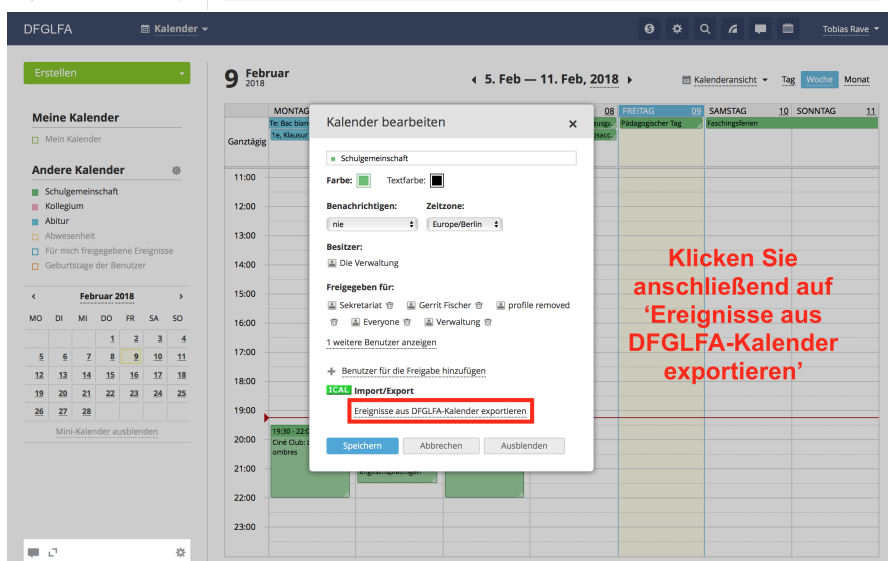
DFGLFA Kalender Tobias Rave

Erstellen

Meine Kalender
Mein Kalender

Andere Kalender
Schulgemeinschaft
Kollegium
Abitur
Abwesenheit
Für mich freigegebene Ereignisse
Geburtstage der Benutzer

| MO | DI | MI | DO | FR | SA | SO |
|---|---|---|---|---|---|---|
| | | | 1 | 2 | 3 | 4 |
| 5 | 6 | 7 | 8 | 9 | 10 | 11 |
| 12 | 13 | 14 | 15 | 16 | 17 | 18 |
| 19 | 20 | 21 | 22 | 23 | 24 | 25 |
| 26 | 27 | 28 | | | | |

Februar 2018

Mini-Kalender ausblenden

9 Februar 2018

5. Feb — 11. Feb, 2018

Kalenderansicht Tag Woche Monat

MONTAG 08 FREITAG 09 SAMSTAG 10 SONNTAG 11

Ganztägig

Te: Bac blan
Te, Klausur
Pädagogischer Tag
Faschingsferien

11:00
12:00
13:00
14:00
15:00
16:00
17:00
18:00
19:00
20:00
21:00
22:00
23:00

19:30 - 22:0
Ciné Club: L
ombres

Englischsprachigen

Kalender bearbeiten

Schulgemeinschaft

Farbe: Textfarbe:

Benachrichtigen: nie
Zeitzone: Europe/Berlin

Besitzer:
Die Verwaltung

Freigegeben für:
Sekretariat Gerrit Fischer profile removed Everyone Verwaltung

1 weitere Benutzer anzeigen

Benutzer für die Freigabe hinzufügen

ICAL Import/Export

Ereignisse aus DFGLFA-Kalender exportieren

Speichern Abbrechen Ausblenden

Klicken Sie anschließend auf ‘Ereignisse aus DFGLFA-Kalender exportieren’